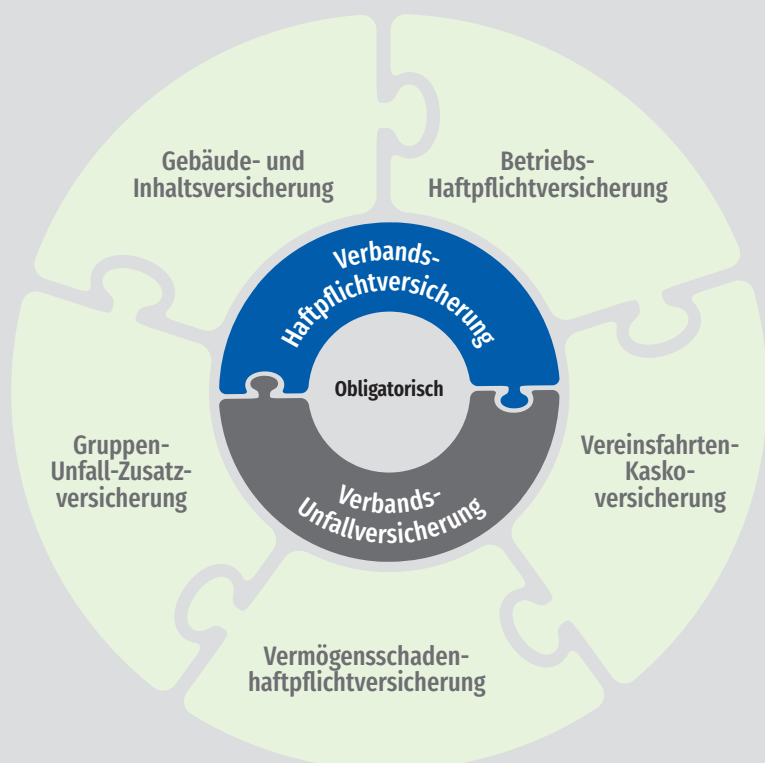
Gebäude- und Inhaltsversicherung

Betriebs-Haftpflichtversicherung

Verbands-Haftpflichtversicherung

Obligatorisch

Verbands-Unfallversicherung

Gruppen-Unfall-Zusatzversicherung

Vereinsfahrten-Kaskoversicherung

Vermögensschadenhaftpflichtversicherung